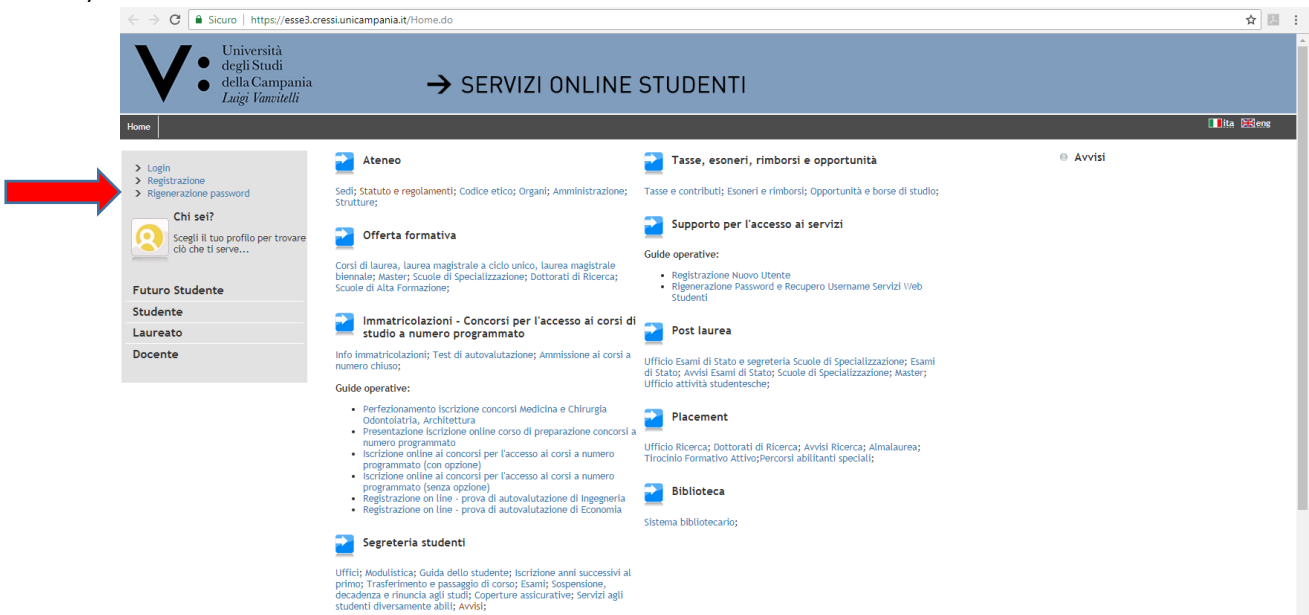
Sicuro | https://esse3.cressi.unicampania.it/Home.do

V: Università degli Studi della Campania Luigi Vanvitelli

→ SERVIZI ONLINE STUDENTI

Home

ita eng

Login
Registrazione
Rigenerazione password

Chi sei?

Scegli il tuo profilo per trovare ciò che ti serve...

Futuro Studente
Studente
Laureato
Docente

Ateneo

Sedi; Statuto e regolamenti; Codice etico; Organi; Amministrazione; Strutture;

Offerta formativa

Corsi di laurea, laurea magistrale a ciclo unico, laurea magistrale biennale; Master; Scuole di Specializzazione; Dottorati di Ricerca; Scuole di Alta Formazione;

Immatricolazioni - Concorsi per l'accesso ai corsi di studio a numero programmato

Info immatricolazioni; Test di autovalutazione; Ammissione ai corsi a numero chiuso;

Guide operative:

- Perfezionamento iscrizione concorsi Medicina e Chirurgia Odontoiatria, Architettura
- Presentazione iscrizione online corso di preparazione concorsi a numero programmato
- Iscrizione online ai concorsi per l'accesso ai corsi a numero programmato (con opzione)
- Iscrizione online ai concorsi per l'accesso ai corsi a numero programmato (senza opzione)
- Registrazione on line - prova di autovalutazione di Ingegneria
- Registrazione on line - prova di autovalutazione di Economia

Segreteria studenti

Uffici; Modulistica; Guida dello studente; Iscrizione anni successivi al primo; Trasferimento e passaggio di corso; Esami; Sospensione, decadenza e rinuncia agli studi; Coperture assicurative; Servizi agli studenti diversamente abili; Avvisi;

Tasse, esoneri, rimborsi e opportunità

Tasse e contributi; Esoneri e rimborsi; Opportunità e borse di studio;

Supporto per l'accesso ai servizi

Guide operative:

- Registrazione Nuovo Utente
- Rigenerazione Password e Recupero Username Servizi Web Studenti

Post laurea

Ufficio Esami di Stato e segreteria Scuole di Specializzazione; Esami di Stato; Avvisi Esami di Stato; Scuole di Specializzazione; Master; Ufficio attività studentesche;

Placement

Ufficio Ricerca; Dottorati di Ricerca; Avvisi Ricerca; Almalaurea; Tirocinio Formativo Attivo;Percorsi abilitanti speciali;

Biblioteca

Sistema bibliotecario;

Avvisi